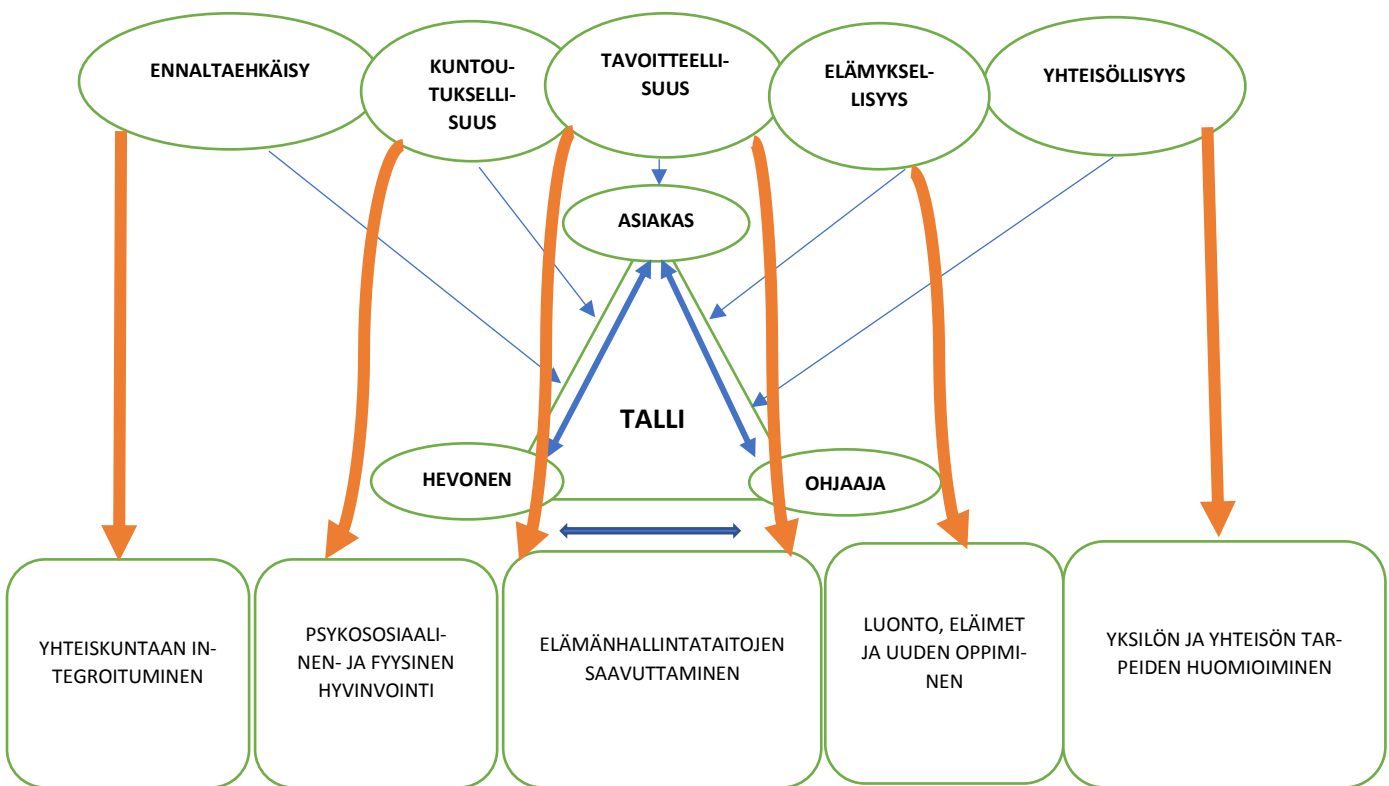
ENNALTAEHKÄISY

KUNTOUTUKSELLISUUS

TAVOITTEELLISUUS

ELÄMYKSELLISYYS

YHTEISÖLLISYYS

ASIAKAS

TALLI

HEVONEN

OHJAAJA

YHTEISKUNTAAN INTEGROITUMINEN

PSYKOSOSIAALINEN- JA FYYSINEN HYVINVOINTI

ELÄMÄNHALLINTATAITOJEN SAAVUTTAMINEN

LUONTO, ELÄIMET JA UUDEN OPPIMINEN

YKSILÖN JA YHTEISÖN TARPEIDEN HUOMIOIMINEN